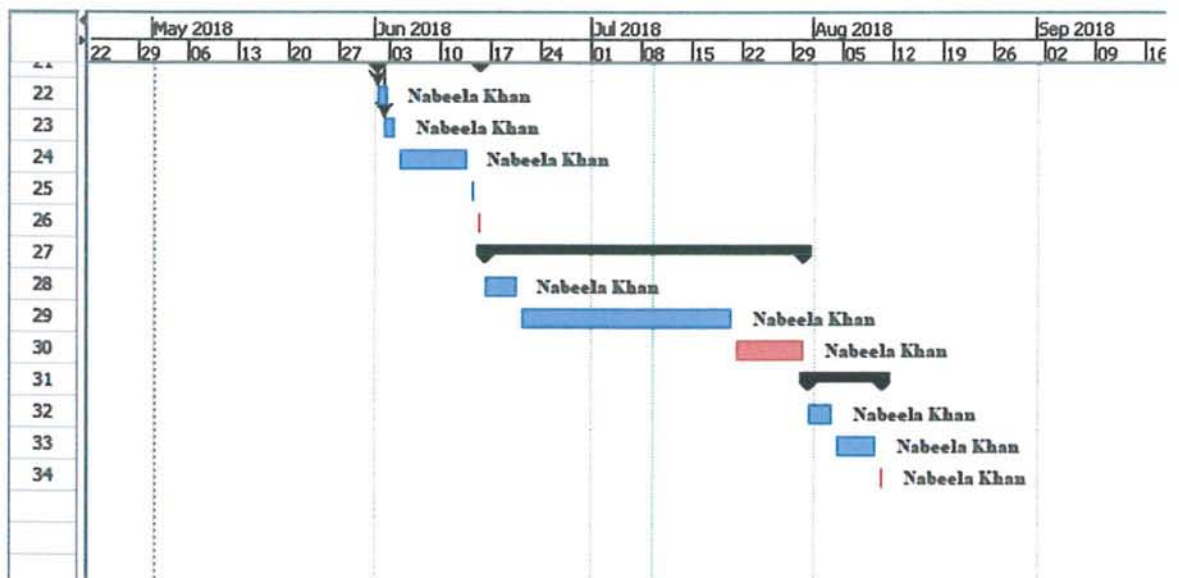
May 2018 | Jun 2018 | Jul 2018 | Aug 2018 | Sep 2018
22 | 29 | 06 | 13 | 20 | 27 | 03 | 10 | 17 | 24 | 01 | 08 | 15 | 22 | 29 | 05 | 12 | 19 | 26 | 02 | 09 | 16

21
22 Nabeela Khan
23 Nabeela Khan
24 Nabeela Khan
25
26
27
28 Nabeela Khan
29 Nabeela Khan
30 Nabeela Khan
31
32 Nabeela Khan
33 Nabeela Khan
34 Nabeela Khan